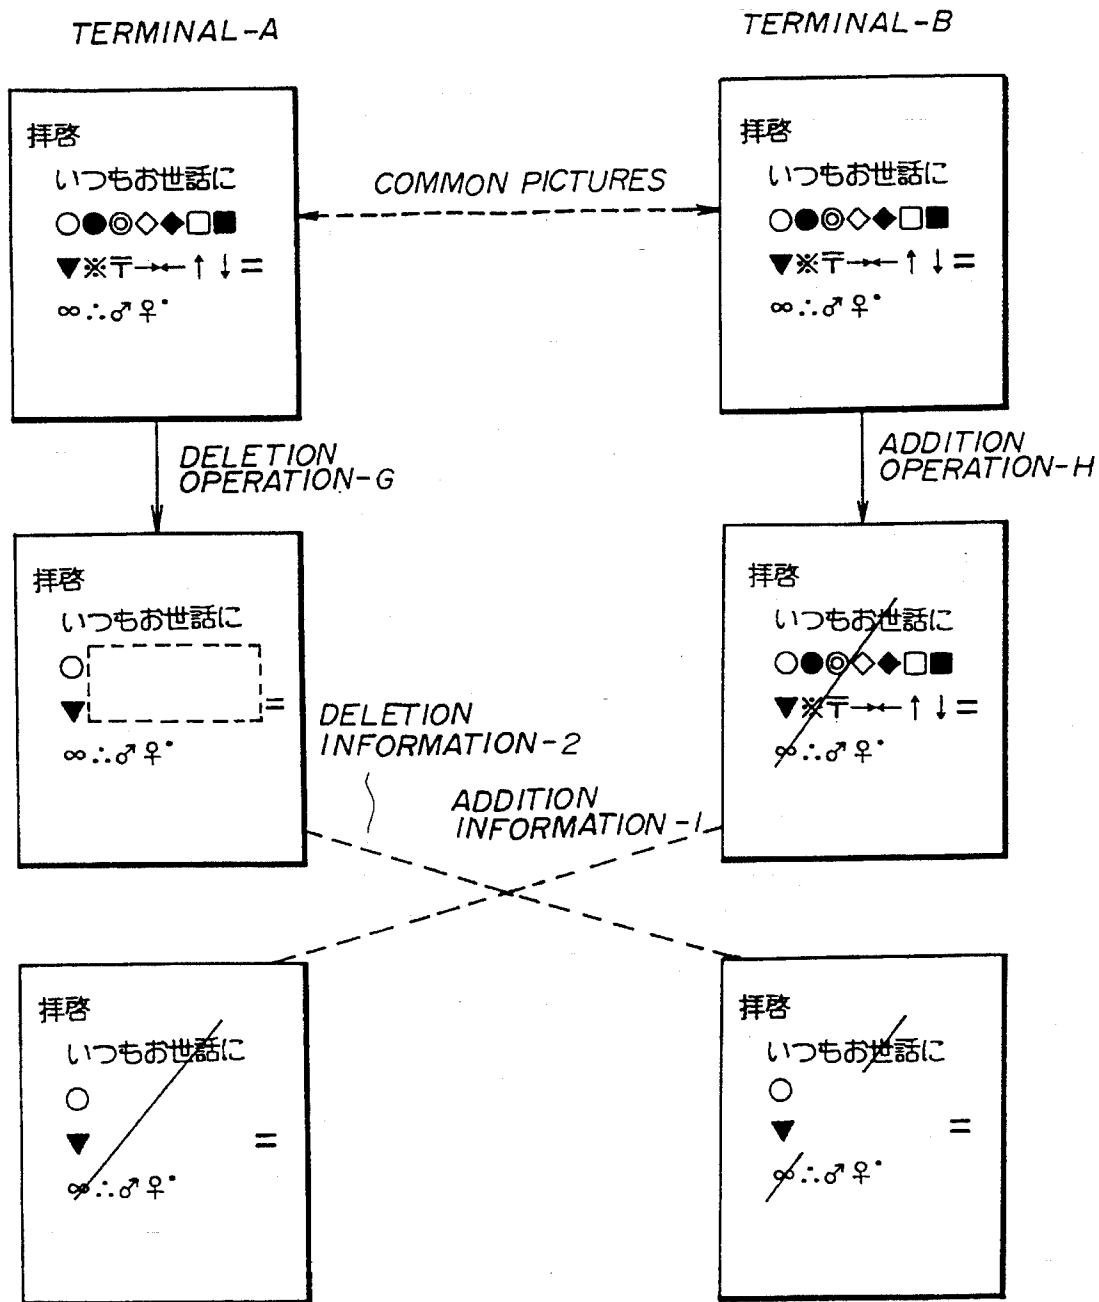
TERMINAL-A

TERMINAL-B

拝啓
いつもお世話に
○●◎◇◆□■
▼※〒→←↑↓=
∞∴♂♀˚

COMMON PICTURES

拝啓
いつもお世話に
○●◎◇◆□■
▼※〒→←↑↓=
∞∴♂♀˚

DELETION OPERATION-G

ADDITION OPERATION-H

拝啓
いつもお世話に
○
▼ =
∞∴♂♀˚

DELETION INFORMATION-2

拝啓
いつもお世話に
○●◎◇◆□■
▼※〒→←↑↓=
∞∴♂♀˚

ADDITION INFORMATION-1

拝啓
いつもお世話に
○
▼ =
∞∴♂♀˚

拝啓
いつもお世話に
○
▼ =
∞∴♂♀˚